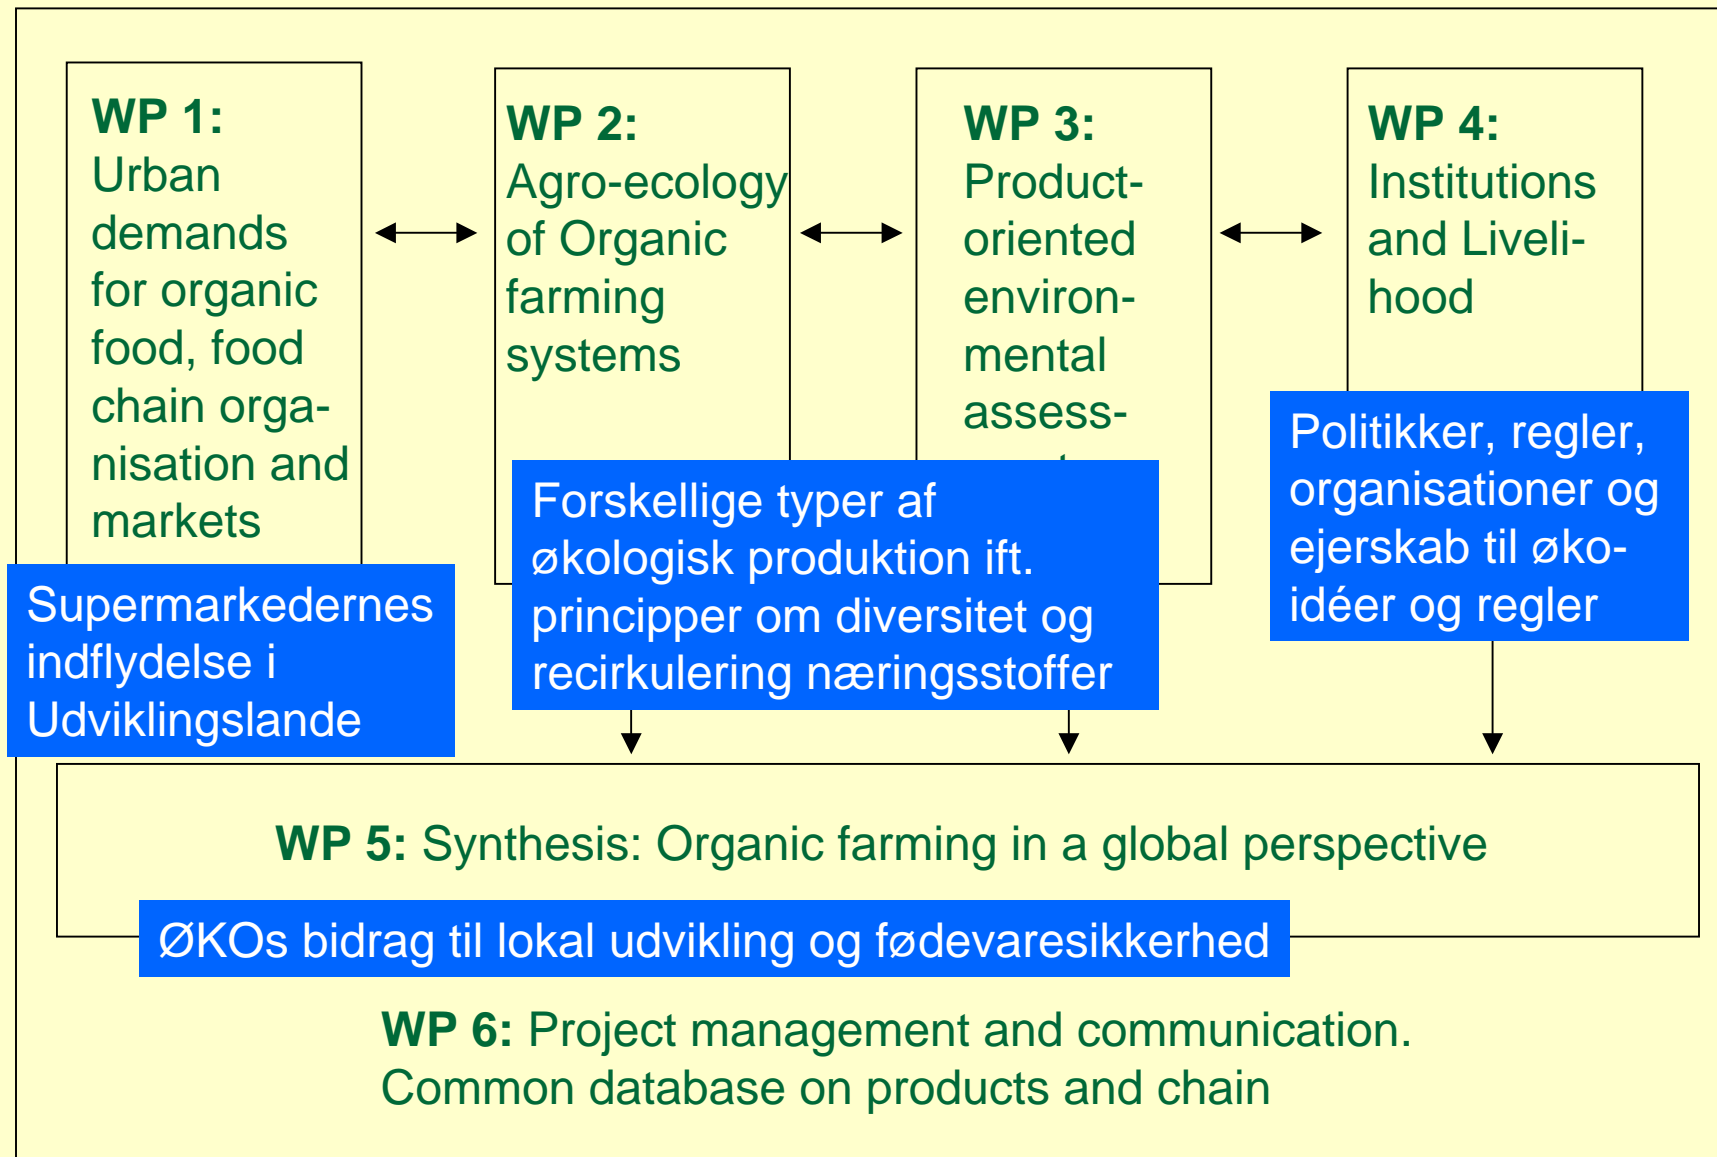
WP 1: Urban demands for organic food, food chain organisation and markets

Supermarkedernes indflydelse i Udviklingslande

WP 2: Agro-ecology of Organic farming systems

WP 3: Product-oriented environmental assess-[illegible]

Forskellige typer af økologisk produktion ift. principper om diversitet og recirkulering næringsstoffer

WP 4: Institutions and Livelihood

Politikker, regler, organisationer og ejerskab til øko-idéer og regler

WP 5: Synthesis: Organic farming in a global perspective

ØKOs bidrag til lokal udvikling og fødevaresikkerhed

WP 6: Project management and communication. Common database on products and chain